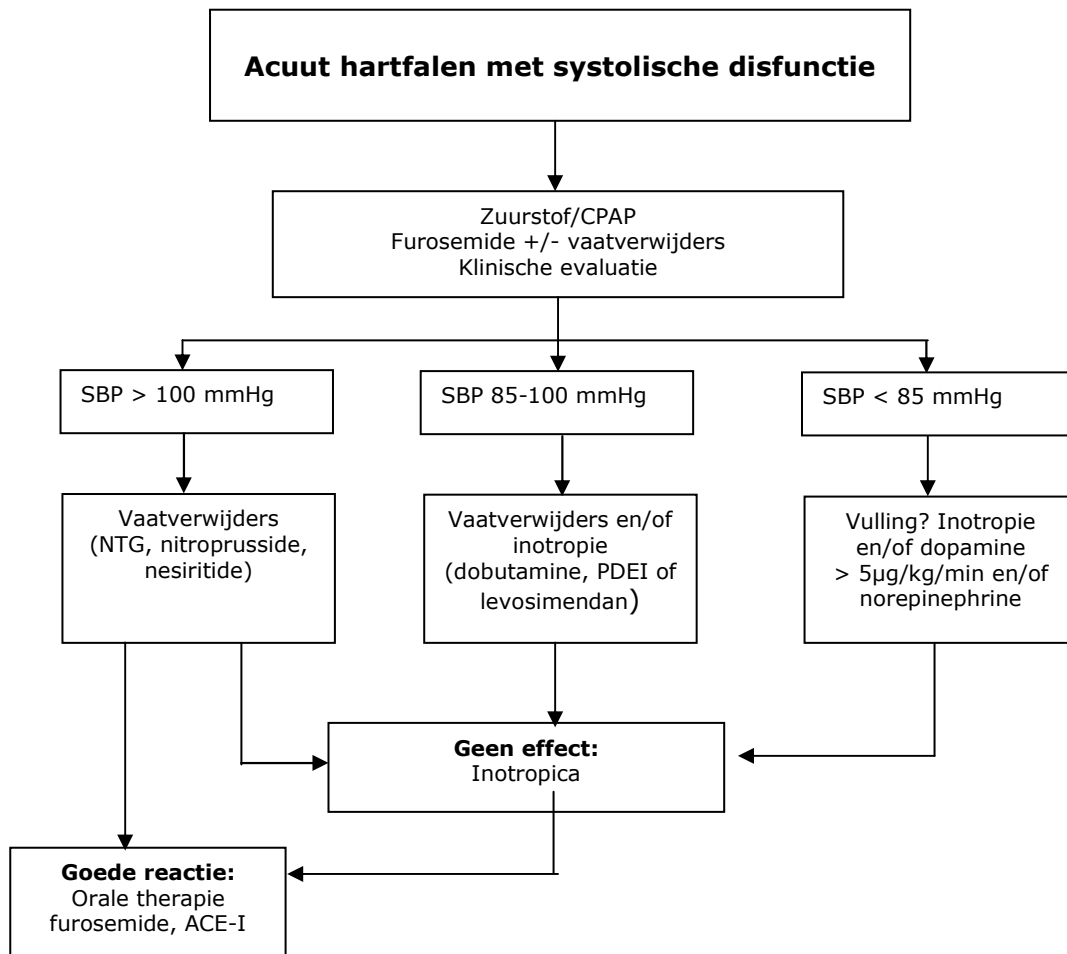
**Acuut hartfalen met systolische disfunctie**

Zuurstof/CPAP
Furosemide +/- vaatverwijders
Klinische evaluatie

SBP > 100 mmHg

SBP 85-100 mmHg

SBP < 85 mmHg

Vaatverwijders (NTG, nitroprusside, nesiritide)

Vaatverwijders en/of inotropie (dobutamine, PDEI of levosimendan)

Vulling? Inotropie en/of dopamine > 5µg/kg/min en/of norepinephrine

**Geen effect:**
Inotropica

**Goede reactie:**
Orale therapie furosemide, ACE-I